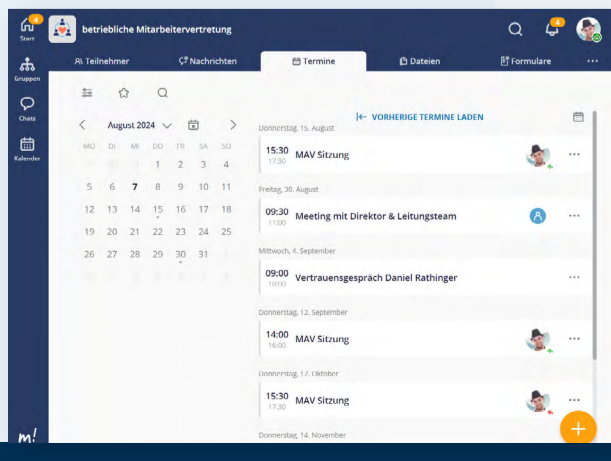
4
Start
Gruppen
Chats
Kalender
betriebliche Mitarbeitervertretung
4
Teilnehmer
Nachrichten
Termine
Dateien
Formulare
···
August 2024
MO DI MI DO FR SA SO
29 30 31 1 2 3 4
5 6 7 8 9 10 11
12 13 14 15 16 17 18
19 20 21 22 23 24 25
26 27 28 29 30 31 1
2 3 4 5 6 7 8
VORHERIGE TERMINE LADEN
Donnerstag, 15. August
15:30
17:30
MAV Sitzung
Freitag, 30. August
09:30
11:00
Meeting mit Direktor & Leitungsteam
Mittwoch, 4. September
09:00
10:00
Vertrauensgespräch Daniel Rathinger
Donnerstag, 12. September
14:00
16:00
MAV Sitzung
Donnerstag, 17. Oktober
15:30
17:30
MAV Sitzung
Donnerstag, 14. November
m!